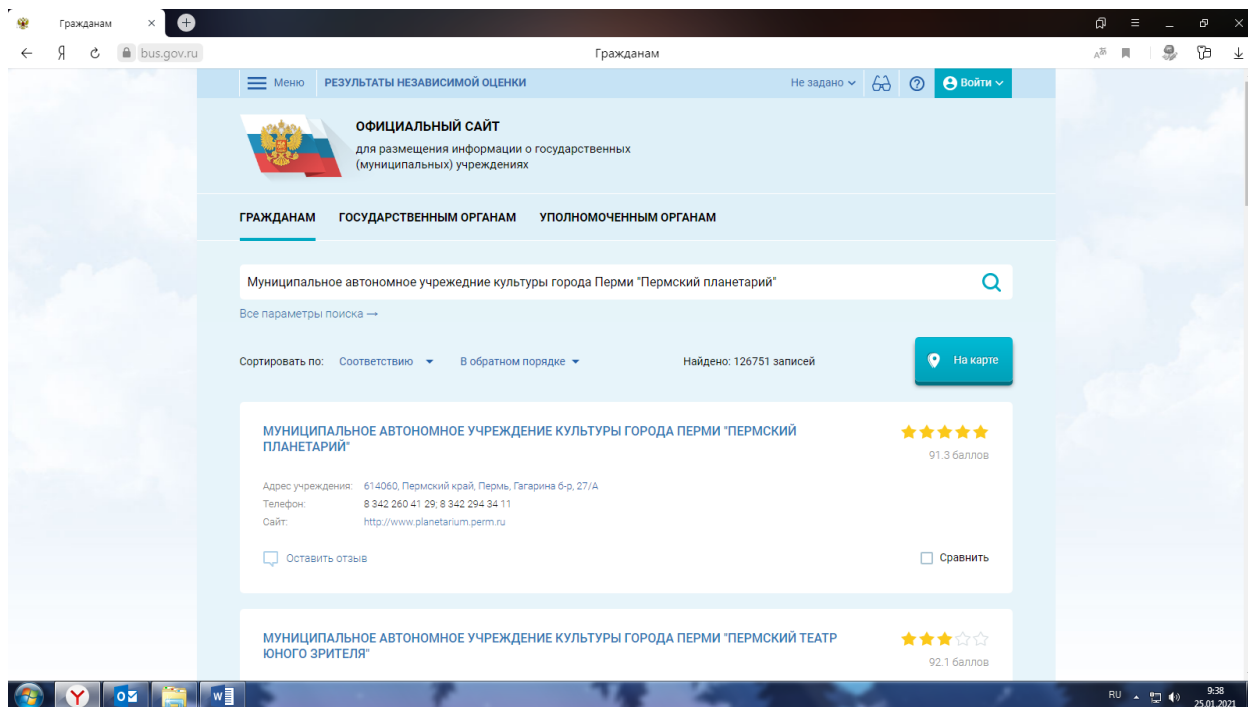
Гражданам
Я bus.gov.ru Гражданам

Меню РЕЗУЛЬТАТЫ НЕЗАВИСИМОЙ ОЦЕНКИ Не задано Войти

ОФИЦИАЛЬНЫЙ САЙТ
для размещения информации о государственных (муниципальных) учреждениях

ГРАЖДАНАМ ГОСУДАРСТВЕННЫМ ОРГАНАМ УПОЛНОМОЧЕННЫМ ОРГАНАМ

Муниципальное автономное учреждение культуры города Перми "Пермский планетарий"

Все параметры поиска →

Сортировать по: Соответствию В обратном порядке Найдено: 126751 записей На карте

МУНИЦИПАЛЬНОЕ АВТОНОМНОЕ УЧРЕЖДЕНИЕ КУЛЬТУРЫ ГОРОДА ПЕРМИ "ПЕРМСКИЙ ПЛАНЕТАРИЙ"
91.3 баллов
Адрес учреждения: 614060, Пермский край, Пермь, Гагарина б-р, 27/А
Телефон: 8 342 260 41 29; 8 342 294 34 11
Сайт: http://www.planetarium.perm.ru
Оставить отзыв
Сравнить

МУНИЦИПАЛЬНОЕ АВТОНОМНОЕ УЧРЕЖДЕНИЕ КУЛЬТУРЫ ГОРОДА ПЕРМИ "ПЕРМСКИЙ ТЕАТР ЮНОГО ЗРИТЕЛЯ"
92.1 баллов

RU 9:38 25.01.2021